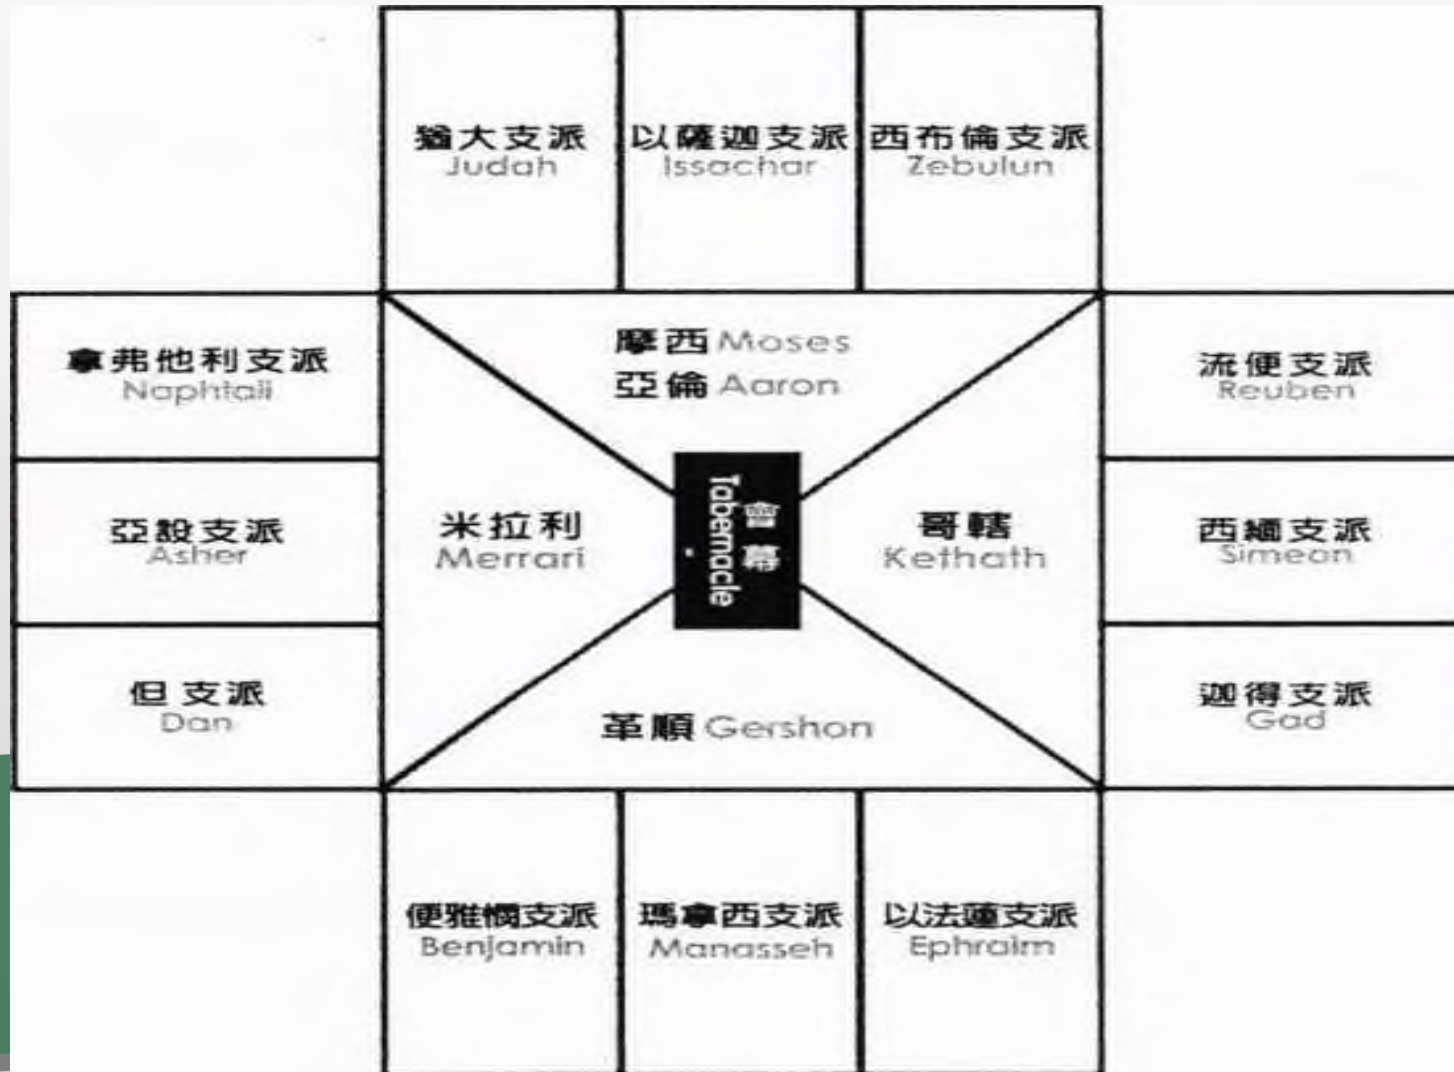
猶大支派
Judah

以薩迦支派
Issachar

西布倫支派
Zebulun

拿弗他利支派
Naphtali

摩西 Moses
亞倫 Aaron

流便支派
Reuben

亞設支派
Asher

米拉利
Merrari

會幕
Tabernacle

哥轄
Kethath

西緬支派
Simeon

但 支派
Dan

革順 Gershon

迦得支派
Gad

便雅憫支派
Benjamin

瑪拿西支派
Manasseh

以法蓮支派
Ephraim